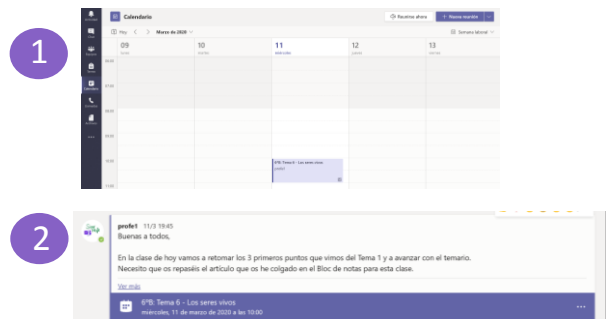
1

Calendario

Reunirse ahora

+ Nueva reunión

Hoy

Marzo de 2020

Semana laboral

09

lunes

10

martes

11

miércoles

12

jueves

13

viernes

6ºB: Tema 6 - Los seres vivos

profe1

2

profe1 11/3 19:45

Buenas a todos,

En la clase de hoy vamos a retomar los 3 primeros puntos que vimos del Tema 1 y a avanzar con el temario.

Necesito que os repaséis el artículo que os he colgado en el Bloc de notas para esta clase.

Ver más

6ºB: Tema 6 - Los seres vivos

miércoles, 11 de marzo de 2020 a las 10:00